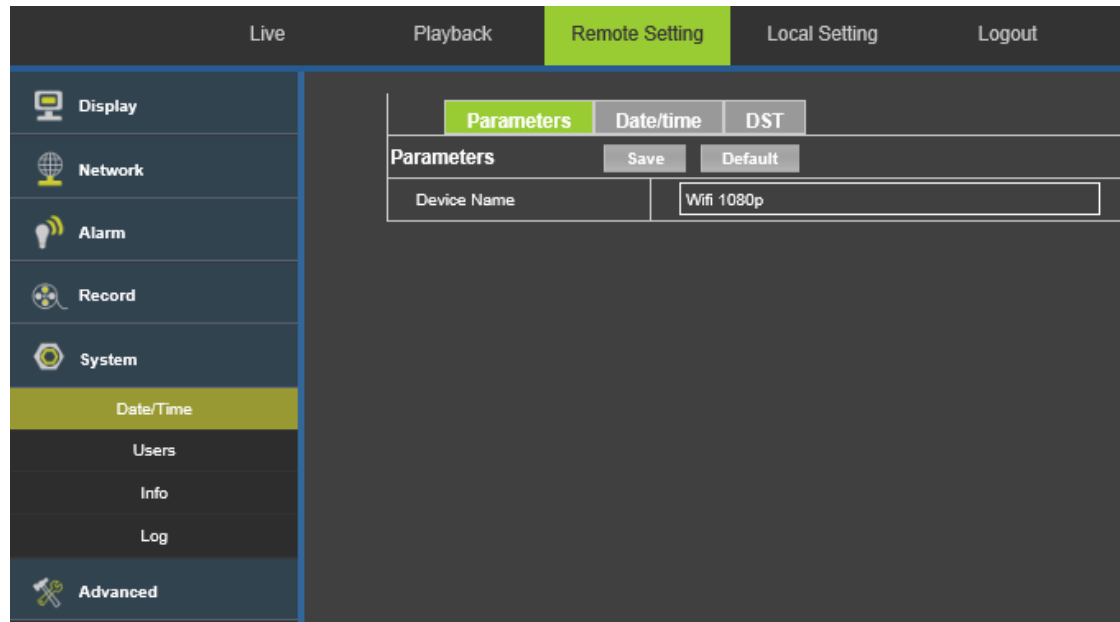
Live Playback Remote Setting Local Setting Logout

Display

Network

Alarm

Record

System

Date/Time

Users

Info

Log

Advanced

Parameters Date/time DST

Parameters Save Default

| Device Name | Wifi 1080p |
|---|---|